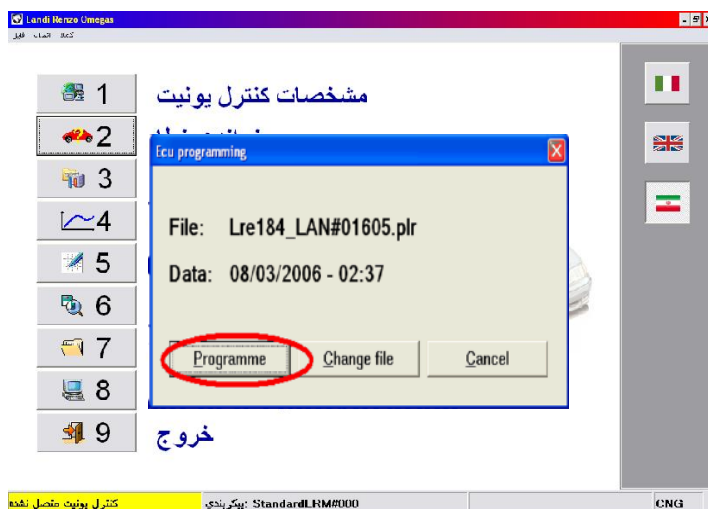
Landi Renzo Omegas

كمك اتصال فايل

1
مشخصات کنترل یونیت
2
3
4
5
6
7
8
9
خروج

Ecu programming

File: Lre184_LAN#01605.plr

Data: 08/03/2006 - 02:37

Programme
Change file
Cancel

کنترل یونیت متصل نشده
پیکربندی: StandardLRM#000
CNG